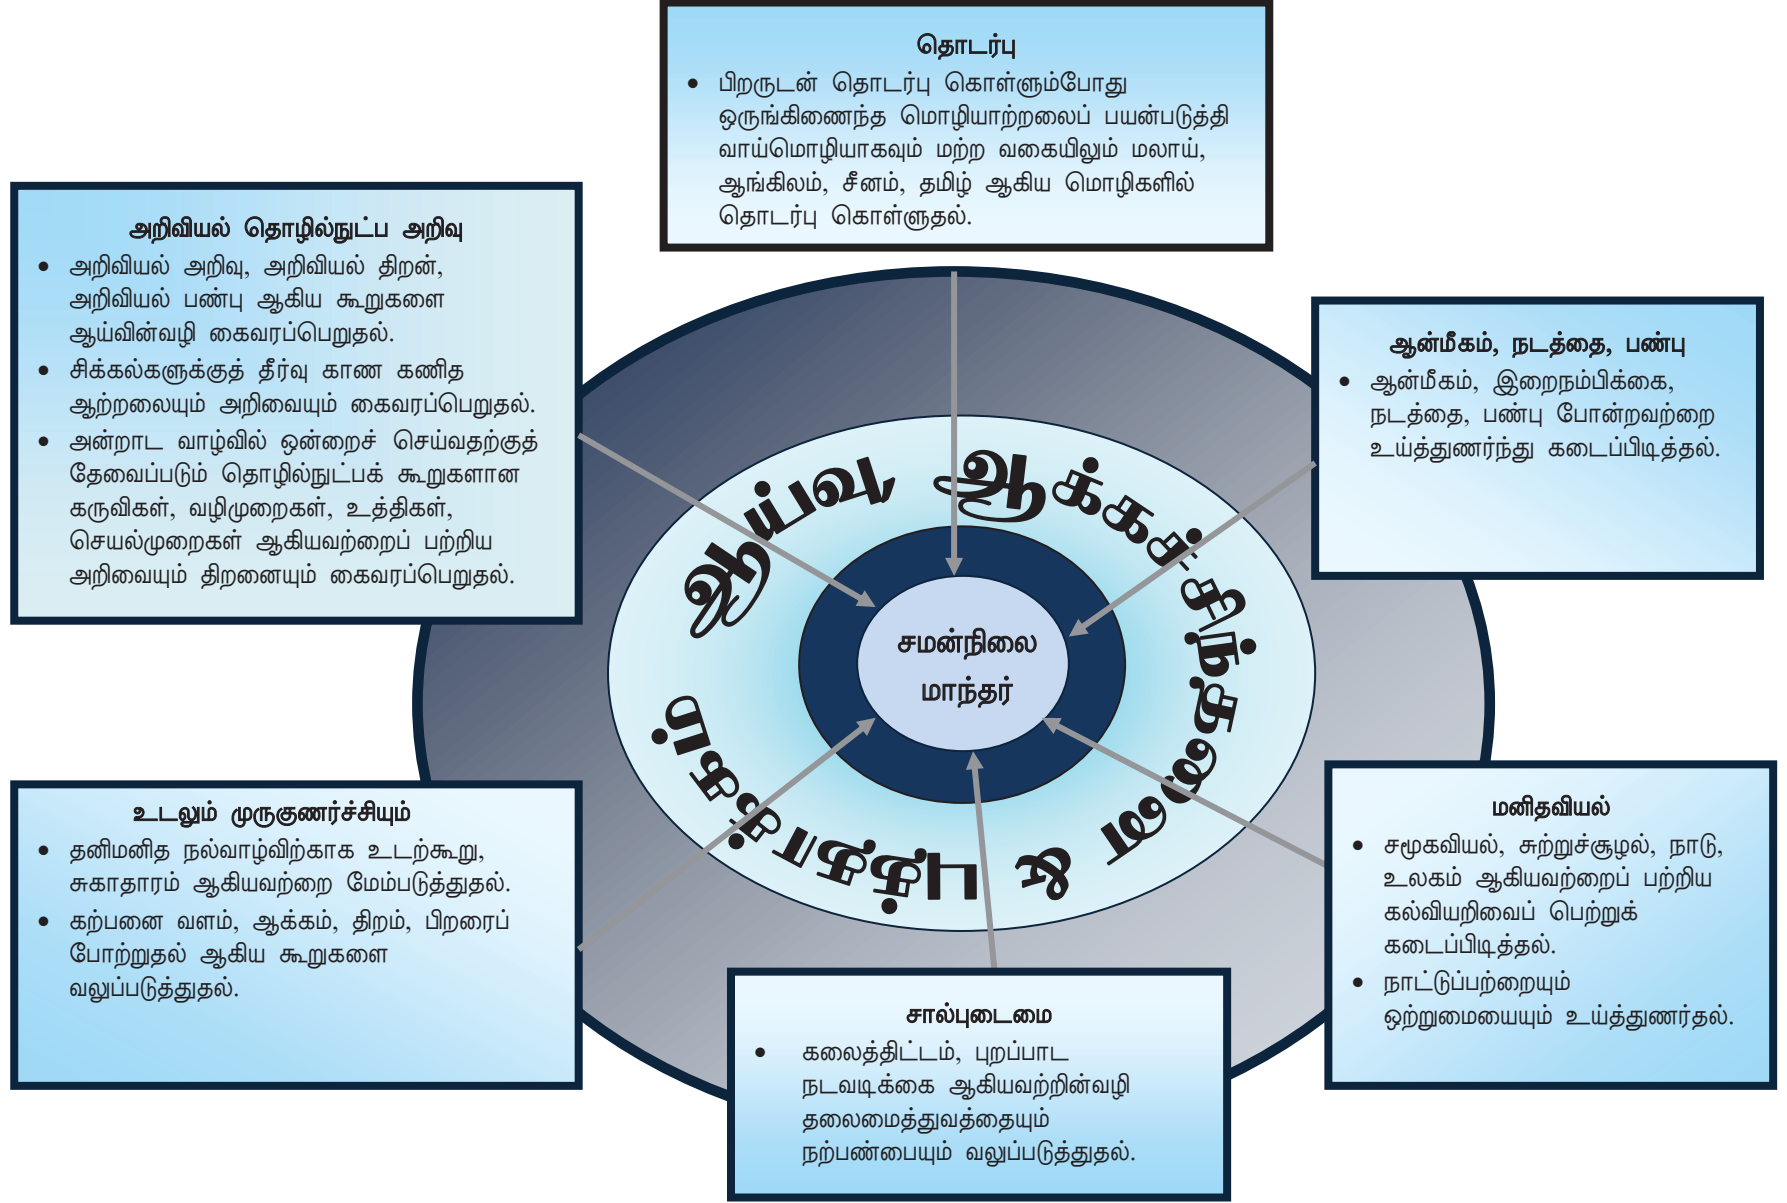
தொடர்பு
• பிறருடன் தொடர்பு கொள்ளும்போது ஒருங்கிணைந்த மொழியாற்றலைப் பயன்படுத்தி வாய்மொழியாகவும் மற்ற வகையிலும் மலாய், ஆங்கிலம், சீனம், தமிழ் ஆகிய மொழிகளில் தொடர்பு கொள்ளுதல்.

அறிவியல் தொழில்நுட்ப அறிவு
• அறிவியல் அறிவு, அறிவியல் திறன், அறிவியல் பண்பு ஆகிய கூறுகளை ஆய்வின்வழி கைவரப்பெறுதல்.
• சிக்கல்களுக்குத் தீர்வு காண கணித ஆற்றலையும் அறிவையும் கைவரப்பெறுதல்.
• அன்றாட வாழ்வில் ஒன்றைச் செய்வதற்குத் தேவைப்படும் தொழில்நுட்பக் கூறுகளான கருவிகள், வழிமுறைகள், உத்திகள், செயல்முறைகள் ஆகியவற்றைப் பற்றிய அறிவையும் திறனையும் கைவரப்பெறுதல்.

ஆன்மீகம், நடத்தை, பண்பு
• ஆன்மீகம், இறைநம்பிக்கை, நடத்தை, பண்பு போன்றவற்றை உய்த்துணர்ந்து கடைப்பிடித்தல்.

ஆய்வு ஆக்கச் சிந்தனை பரிமாணம்

சமன்நிலை மாந்தர்

உடலும் முருகுணர்ச்சியும்
• தனிமனித நல்வாழ்விற்காக உடற்கூறு, சுகாதாரம் ஆகியவற்றை மேம்படுத்துதல்.
• கற்பனை வளம், ஆக்கம், திறம், பிறரைப் போற்றுதல் ஆகிய கூறுகளை வலுப்படுத்துதல்.

மனிதவியல்
• சமூகவியல், சுற்றுச்சூழல், நாடு, உலகம் ஆகியவற்றைப் பற்றிய கல்வியறிவைப் பெற்றுக் கடைப்பிடித்தல்.
• நாட்டுப்பற்றையும் ஒற்றுமையையும் உய்த்துணர்தல்.

சால்புடைமை
• கலைத்திட்டம், புறப்பாட நடவடிக்கை ஆகியவற்றின்வழி தலைமைத்துவத்தையும் நற்பண்பையும் வலுப்படுத்துதல்.